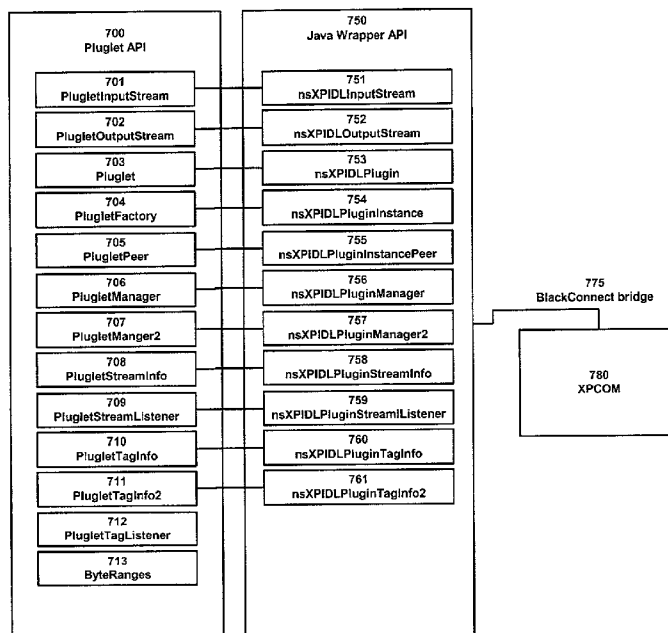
700
Pluglet API

701
PlugletInputStream

702
PlugletOutputStream

703
Pluglet

704
PlugletFactory

705
PlugletPeer

706
PlugletManager

707
PlugletManger2

708
PlugletStreamInfo

709
PlugletStreamListener

710
PlugletTagInfo

711
PlugletTagInfo2

712
PlugletTagListener

713
ByteRanges

750
Java Wrapper API

751
nsXPIDLInputStream

752
nsXPIDLOutputStream

753
nsXPIDLPlugin

754
nsXPIDLPluginInstance

755
nsXPIDLPluginInstancePeer

756
nsXPIDLPluginManager

757
nsXPIDLPluginManager2

758
nsXPIDLPluginStreamInfo

759
nsXPIDLPluginStreamlListener

760
nsXPIDLPluginTagInfo

761
nsXPIDLPluginTagInfo2

775
BlackConnect bridge

780
XPCOM